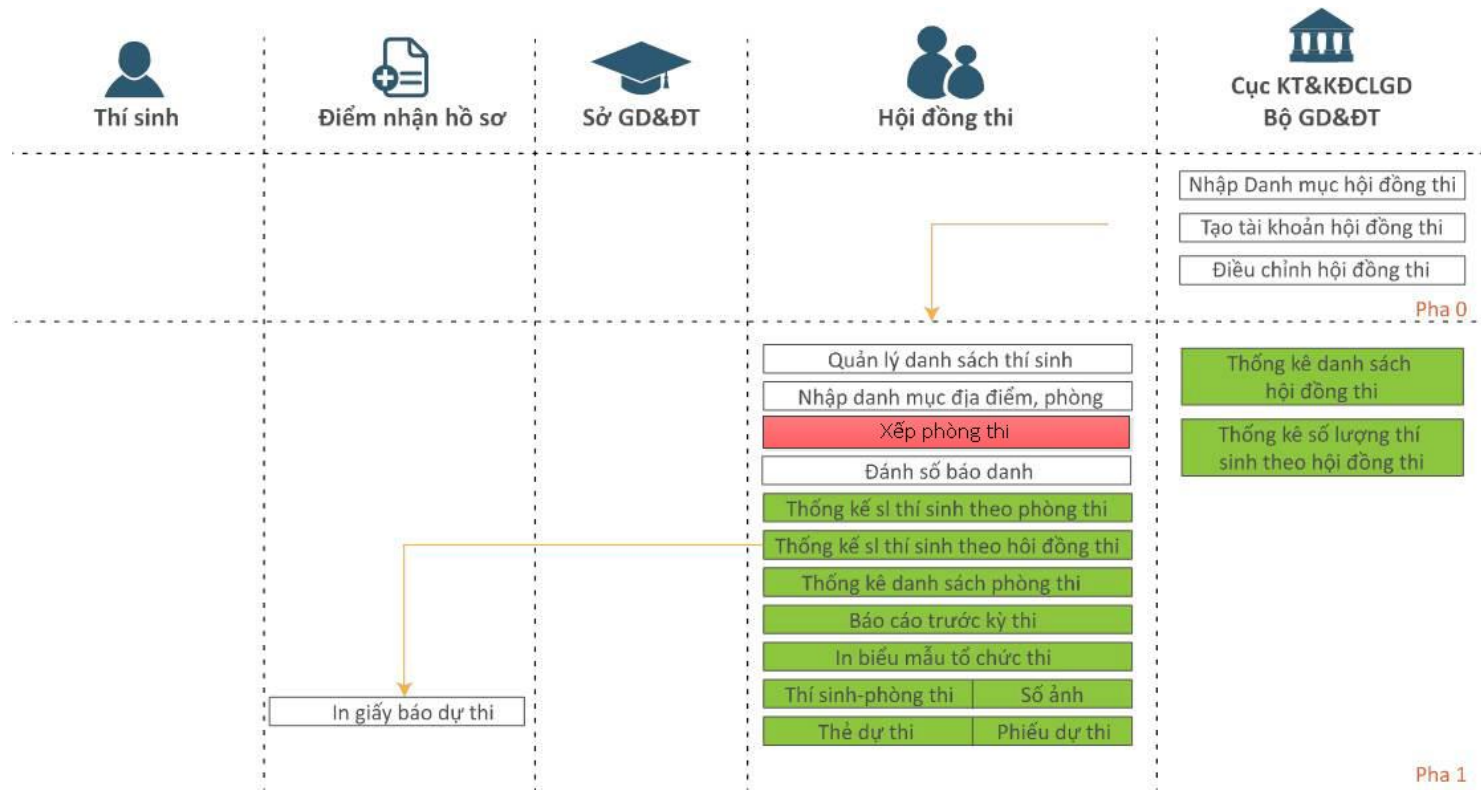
Thí sinh

Điểm nhận hồ sơ

Sở GD&ĐT

Hội đồng thi

Cục KT&KĐCLGD
Bộ GD&ĐT

Nhập Danh mục hội đồng thi

Tạo tài khoản hội đồng thi

Điều chỉnh hội đồng thi

Pha 0

Quản lý danh sách thí sinh

Nhập danh mục địa điểm, phòng

Xếp phòng thi

Đánh số báo danh

Thống kế sl thí sinh theo phòng thi

Thống kế sl thí sinh theo hôi đồng thi

Thống kê danh sách phòng thi

Báo cáo trước kỳ thi

In biểu mẫu tổ chức thi

Thí sinh-phòng thi

Số ảnh

Thẻ dự thi

Phiếu dự thi

Thống kê danh sách hội đồng thi

Thống kê số lượng thí sinh theo hội đồng thi

In giấy báo dự thi

Pha 1